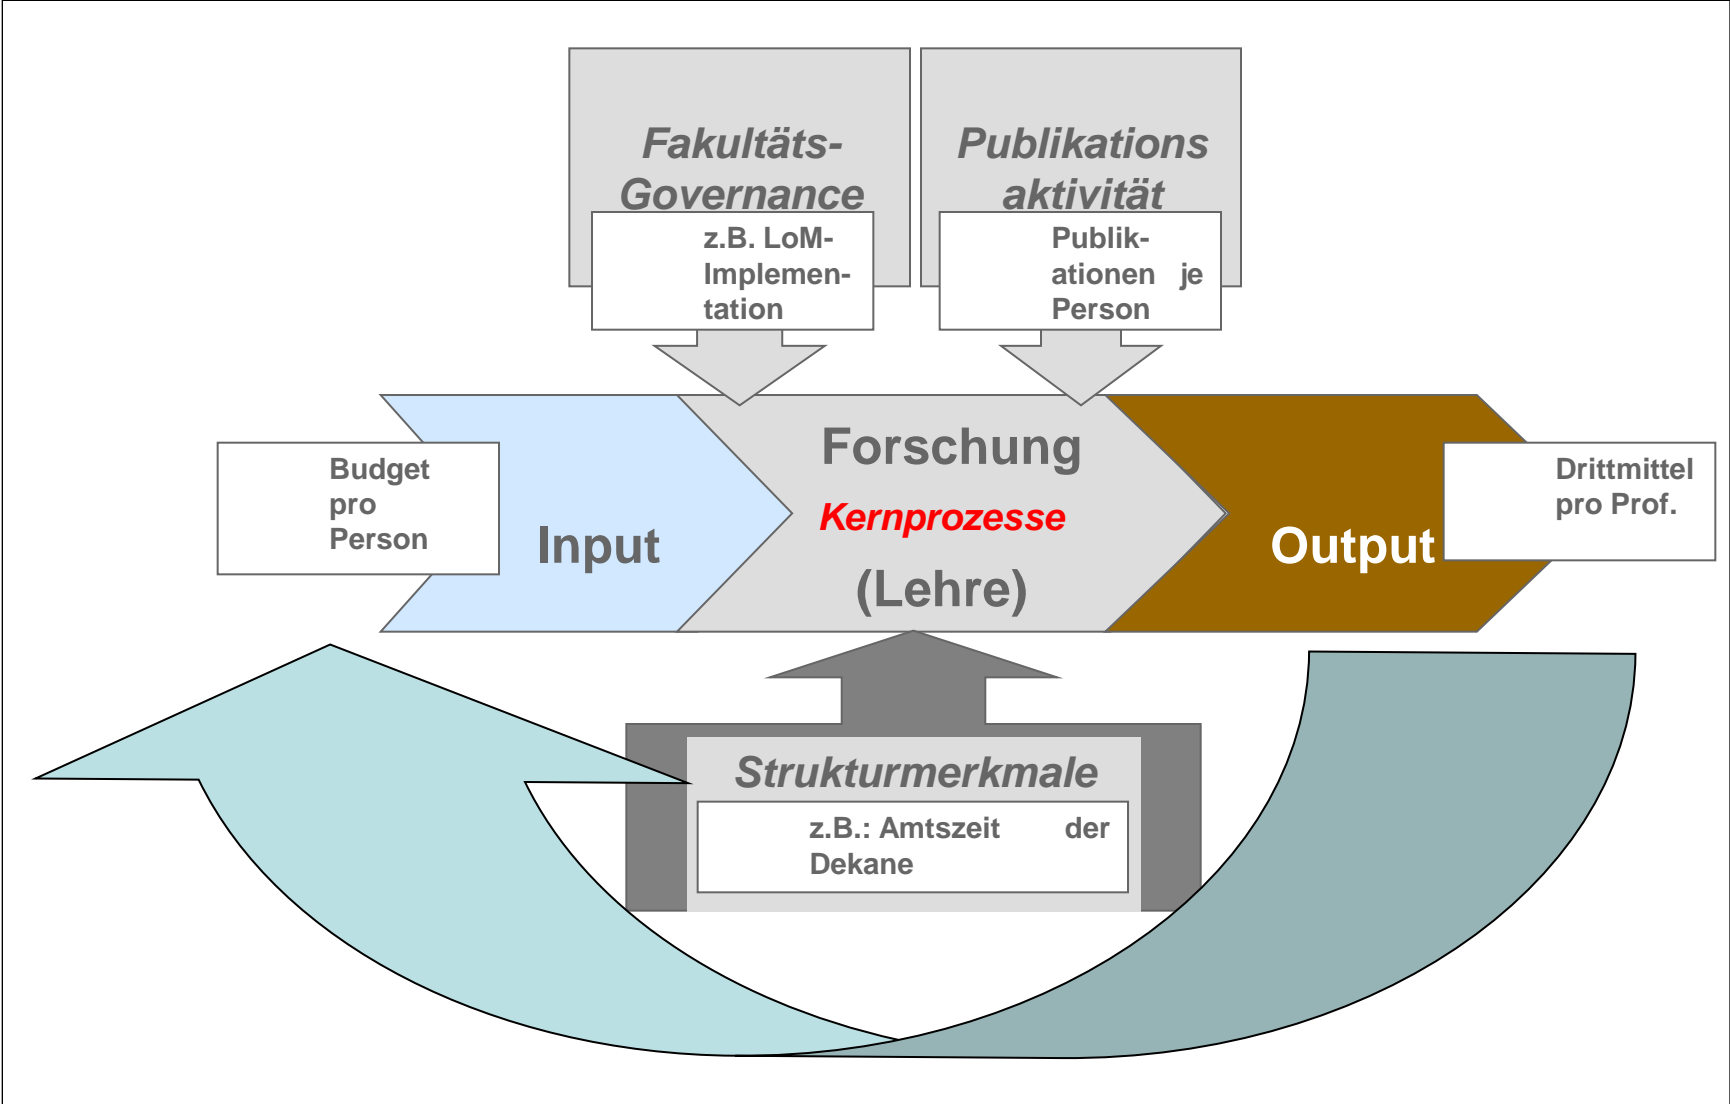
Fakultäts-Governance

z.B. LoM-Implementation

Publikations aktivität

Publikationen je Person

Budget pro Person

Input

Forschung

Kernprozesse

(Lehre)

Output

Drittmittel pro Prof.

Strukturmerkmale

z.B.: Amtszeit der Dekane